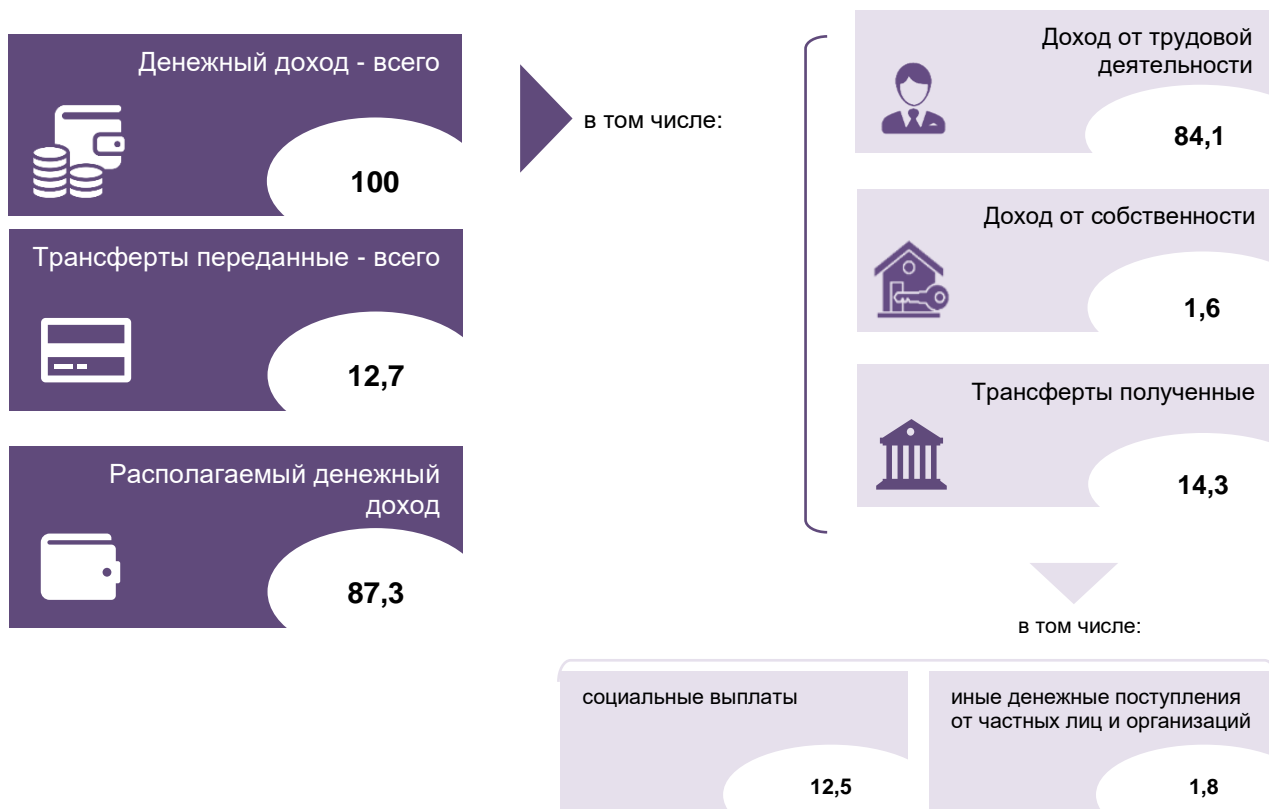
Денежный доход - всего

100

Трансферты переданные - всего

12,7

Располагаемый денежный доход

87,3

в том числе:

Доход от трудовой деятельности

84,1

Доход от собственности

1,6

Трансферты полученные

14,3

в том числе:

социальные выплаты

12,5

иные денежные поступления от частных лиц и организаций

1,8